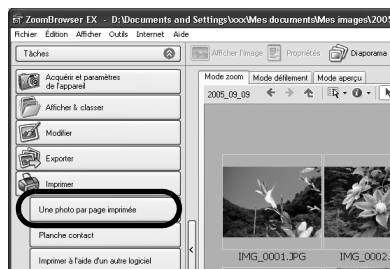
ZoomBrowser EX - D:\Documents and Settings\xxx\Mes documents\Mes images\200
Fichier Édition Afficher Outils Internet Aide
Tâches
Afficher l'image Propriétés Diaporama
Acquérir et paramètres de l'appareil
Afficher & classer
Modifier
Exporter
Imprimer
Une photo par page imprimée
Planche contact
Imprimer à l'aide d'un autre logiciel
Mode zoom Mode défilement Mode aperçu
2005_09_09
IMG_0001.JPG
IMG_0002.